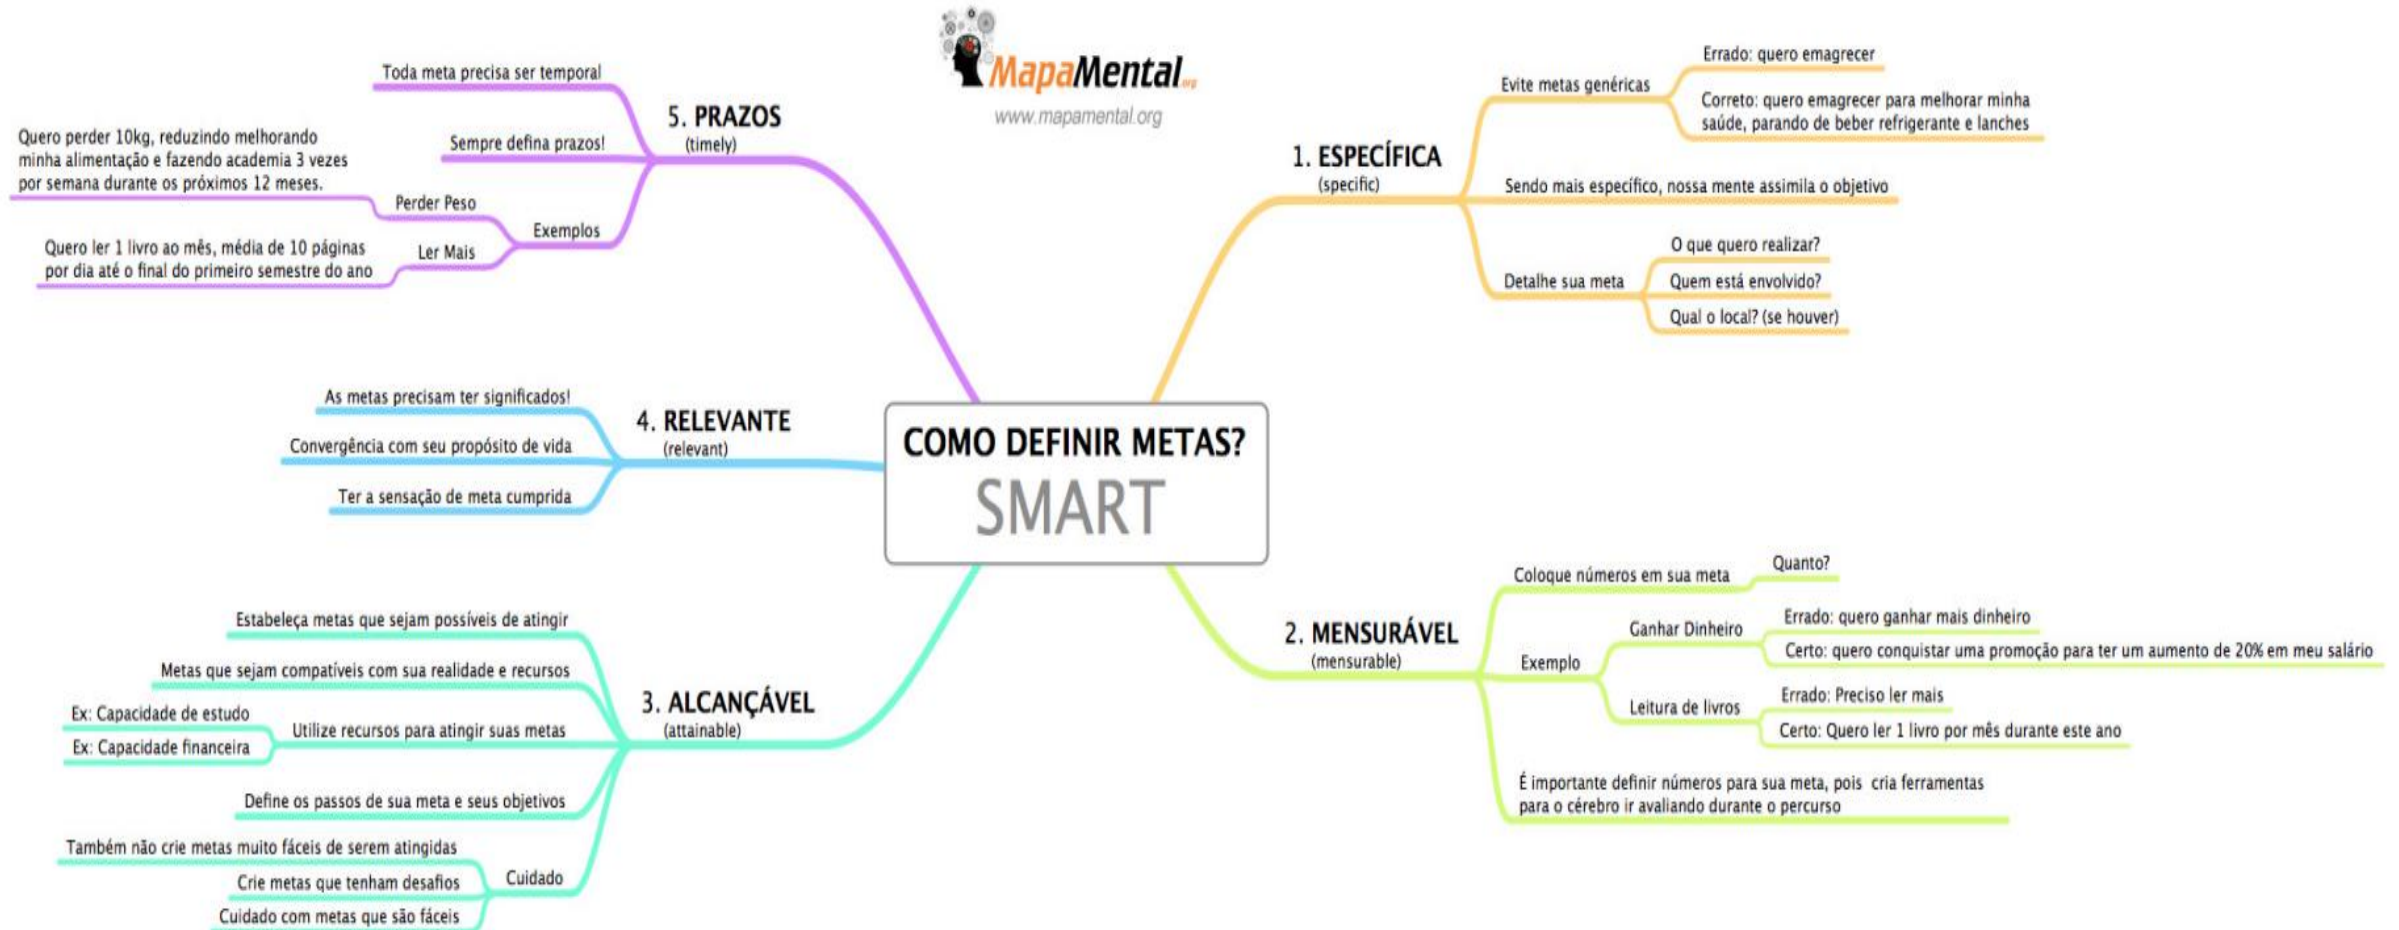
MapaMental.org
www.mapamental.org

COMO DEFINIR METAS?
SMART

1. ESPECÍFICA
(specific)

Evite metas genéricas
Errado: quero emagrecer
Correto: quero emagrecer para melhorar minha saúde, parando de beber refrigerante e lanches

Sendo mais específico, nossa mente assimila o objetivo

Detalhe sua meta
O que quero realizar?
Quem está envolvido?
Qual o local? (se houver)

2. MENSURÁVEL
(mensurable)

Coloque números em sua meta
Quanto?

Exemplo
Ganhar Dinheiro
Errado: quero ganhar mais dinheiro
Certo: quero conquistar uma promoção para ter um aumento de 20% em meu salário
Leitura de livros
Errado: Preciso ler mais
Certo: Quero ler 1 livro por mês durante este ano

É importante definir números para sua meta, pois cria ferramentas para o cérebro ir avaliando durante o percurso

3. ALCANÇÁVEL
(attainable)

Estabeleça metas que sejam possíveis de atingir
Metas que sejam compatíveis com sua realidade e recursos
Utilize recursos para atingir suas metas
Ex: Capacidade de estudo
Ex: Capacidade financeira
Define os passos de sua meta e seus objetivos
Cuidado
Também não crie metas muito fáceis de serem atingidas
Crie metas que tenham desafios
Cuidado com metas que são fáceis

4. RELEVANTE
(relevant)

As metas precisam ter significados!
Convergência com seu propósito de vida
Ter a sensação de meta cumprida

5. PRAZOS
(timely)

Toda meta precisa ser temporal
Sempre defina prazos!
Exemplos
Perder Peso
Quero perder 10kg, reduzindo melhorando minha alimentação e fazendo academia 3 vezes por semana durante os próximos 12 meses.
Ler Mais
Quero ler 1 livro ao mês, média de 10 páginas por dia até o final do primeiro semestre do ano